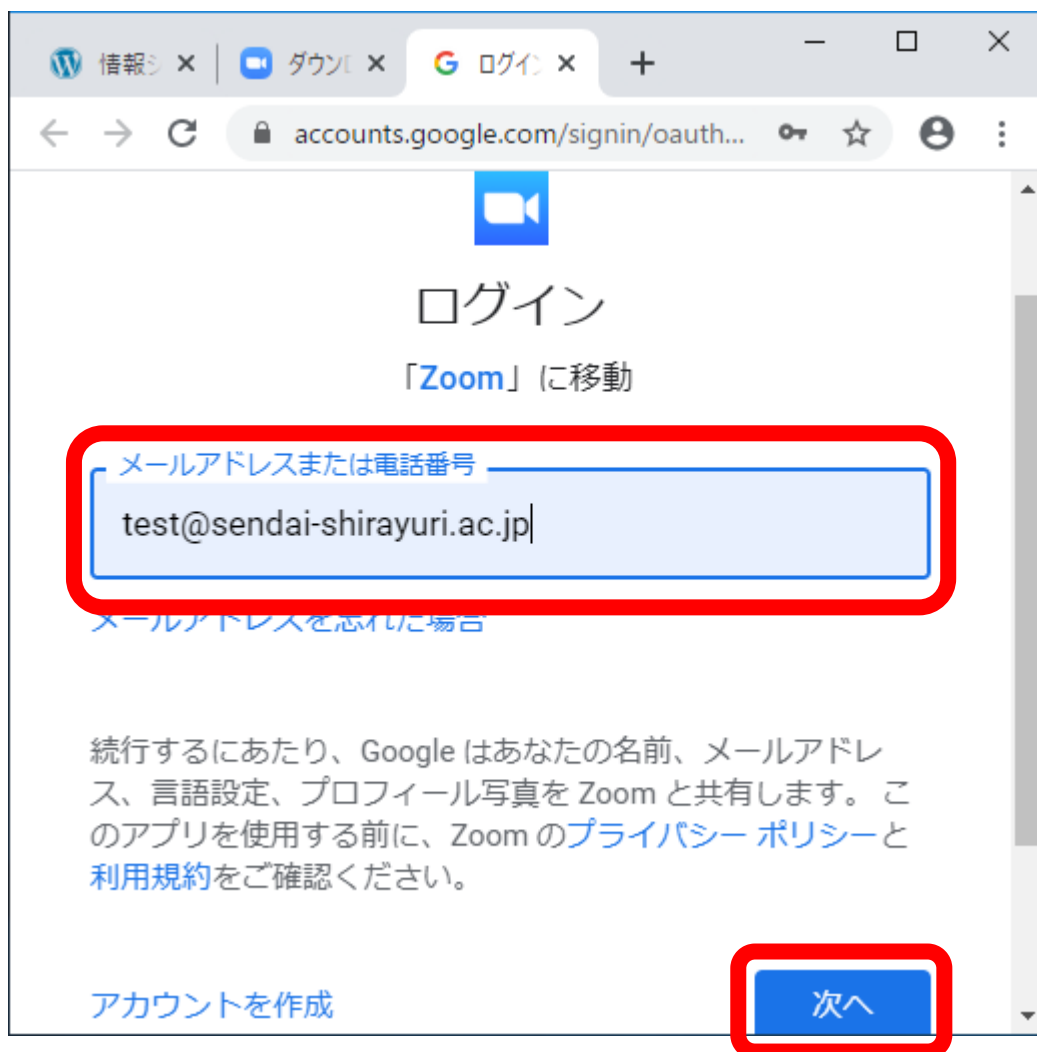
情報シ × ダウン[ × G ログイン × +

accounts.google.com/signin/oauth...

ログイン

「Zoom」に移動

メールアドレスまたは電話番号

test@sendai-shirayuri.ac.jp

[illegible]

続行するにあたり、Google はあなたの名前、メールアドレス、言語設定、プロフィール写真を Zoom と共有します。 このアプリを使用する前に、Zoom のプライバシー ポリシーと利用規約をご確認ください。

アカウントを作成

次へ